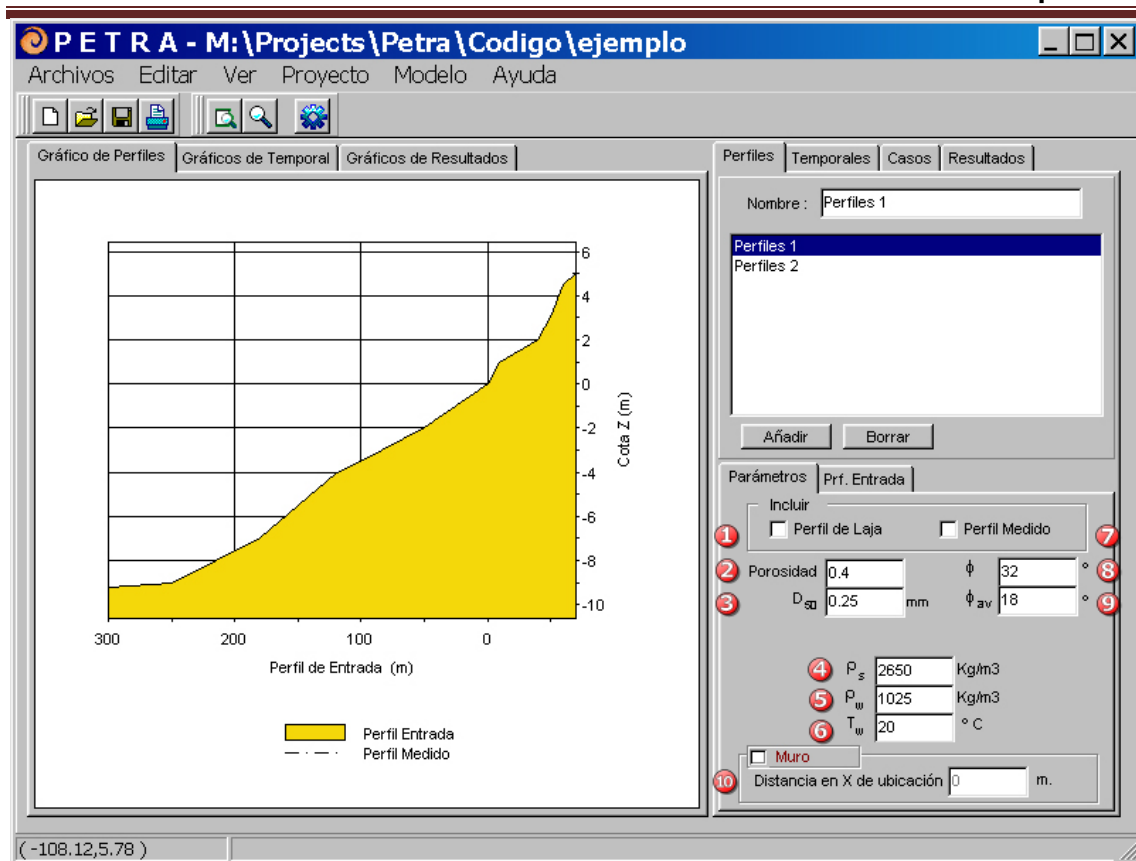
P E T R A - M:\Projects\Petra\Codigo\ejemplo

Archivos Editar Ver Proyecto Modelo Ayuda

Gráfico de Perfiles | Gráficos de Temporal | Gráficos de Resultados

6
4
2
0
-2
-4
-6
-8
-10
Cota Z (m)

300 200 100 0
Perfil de Entrada (m)

Perfil Entrada
Perfil Medido

Perfiles | Temporales | Casos | Resultados

Nombre : Perfiles 1

Perfiles 1
Perfiles 2

Añadir Borrar

Parámetros | Prf. Entrada

Incluir
1 Perfil de Laja
Perfil Medido 7
2 Porosidad 0.4
$\phi$ 32 ° 8
3 $D_{50}$ 0.25 mm
$\phi_{av}$ 18 ° 9

4 $\rho_s$ 2650 Kg/m3
5 $\rho_w$ 1025 Kg/m3
6 $T_w$ 20 ° C

Muro
10 Distancia en X de ubicación 0 m.

( -108.12,5.78 )